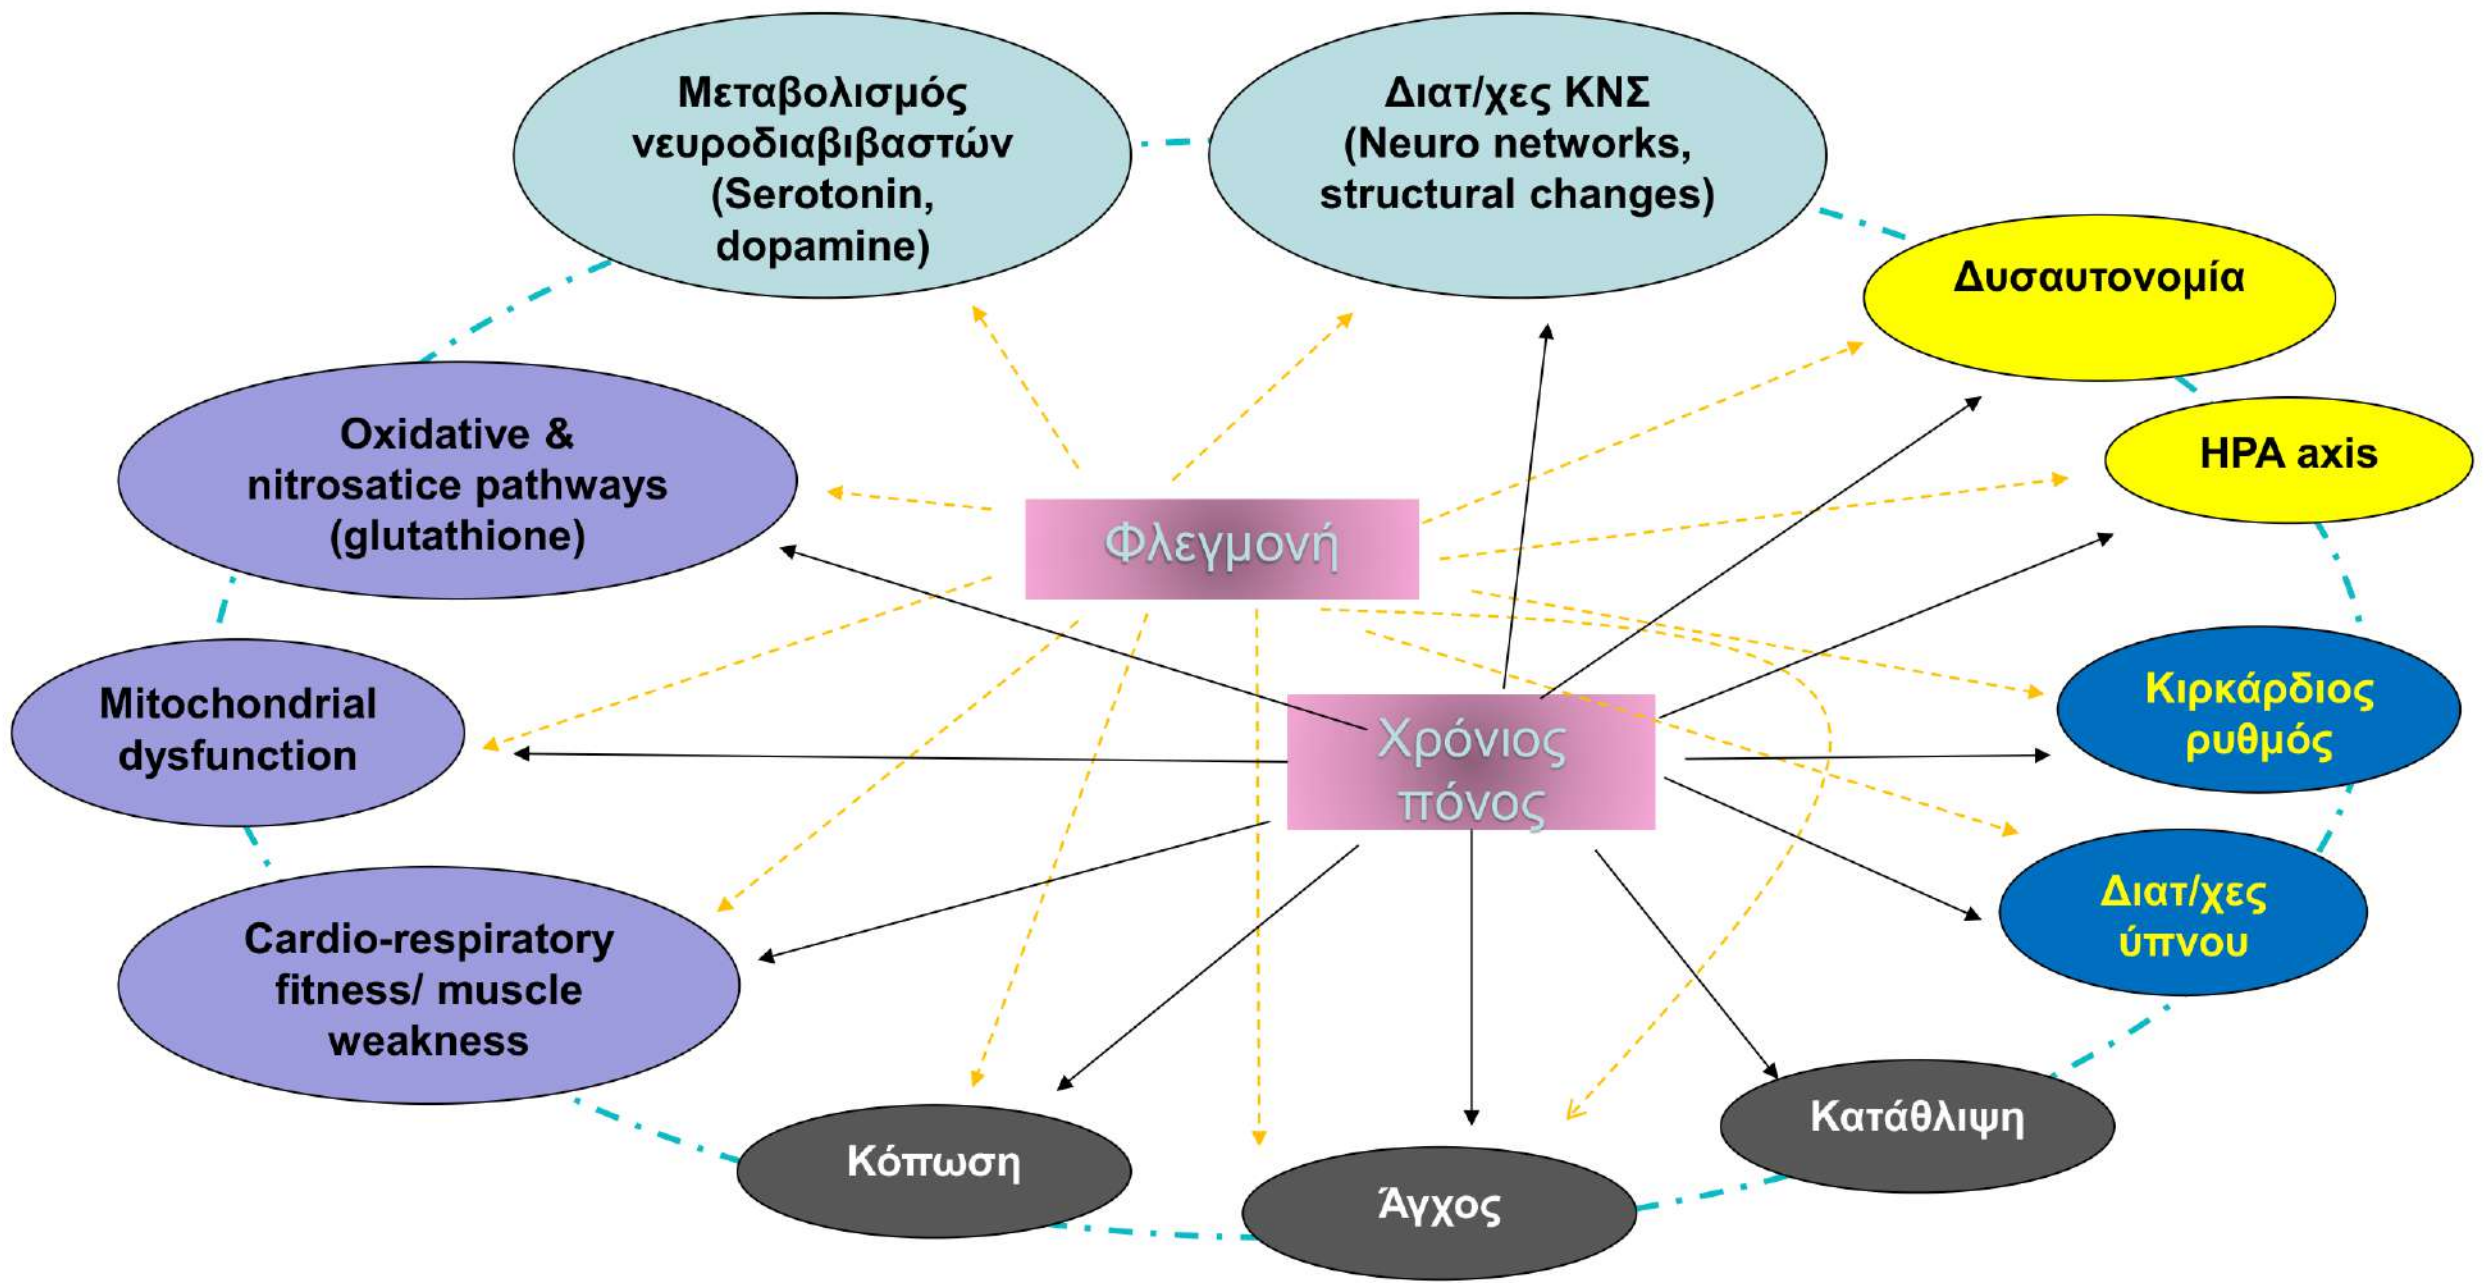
Μεταβολισμός νευροδιαβιβαστών (Serotonin, dopamine)

Διατ/χες ΚΝΣ (Neuro networks, structural changes)

Δυσαυτονομία

HPA axis

Oxidative & nitrosatice pathways (glutathione)

Φλεγμονή

Mitochondrial dysfunction

Χρόνιος πόνος

Κιρκάρδιος ρυθμός

Διατ/χες ύπνου

Cardio-respiratory fitness/ muscle weakness

Κόπωση

Άγχος

Κατάθλιψη